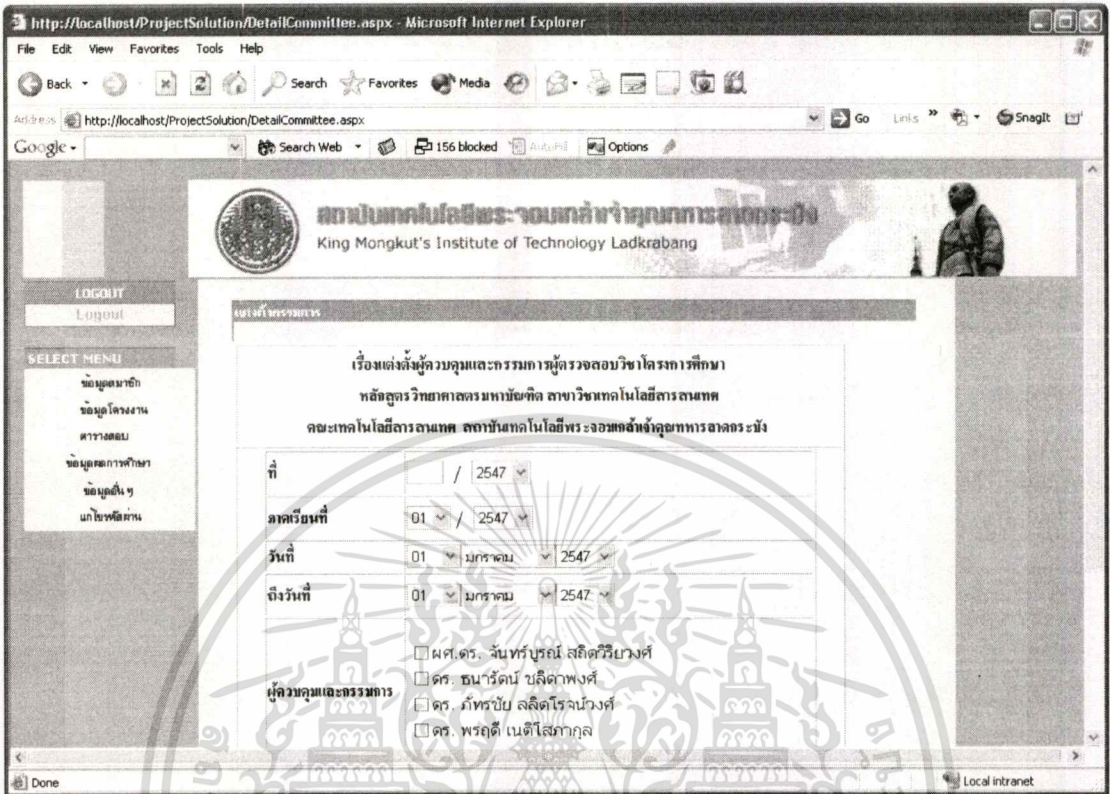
http://localhost/ProjectSolution/DetailCommittee.aspx - Microsoft Internet Explorer

File Edit View Favorites Tools Help

Back Search Favorites Media

Address http://localhost/ProjectSolution/DetailCommittee.aspx Go Links SnagIt

Google Search Web 156 blocked AutoFill Options

สถาบันเทคโนโลยีพระจอมเกล้าเจ้าคุณทหารลาดกระบัง
King Mongkut's Institute of Technology Ladkrabang

LOGOUT
Logout

SELECT MENU
ข้อมูลสมาชิก
ข้อมูลโครงงาน
ตารางสอบ
ข้อมูลสถานศึกษา
ข้อมูลอื่น ๆ
แก้ไขรหัสผ่าน

แต่งตั้งกรรมการ

เรื่องแต่งตั้งผู้ควบคุมและกรรมการผู้ตรวจสอบวิชาโครงการศึกษา
หลักสูตรวิทยาศาสตรมหาบัณฑิต สาขาวิชาเทคโนโลยีสารสนเทศ
คณะเทคโนโลยีสารสนเทศ สถาบันเทคโนโลยีพระจอมเกล้าเจ้าคุณทหารลาดกระบัง

| | |
|---|---|
| ที่ | / 2547 |
| ภาคเรียนที่ | 01 / 2547 |
| วันที่ | 01 มกราคม 2547 |
| ถึงวันที่ | 01 มกราคม 2547 |
| ผู้ควบคุมและกรรมการ | ผศ.ดร. จันทร์บูรณ์ สถิตวิริยวงศ์<br>ดร. ธนารัตน์ ชลิดาพงศ์<br>ดร. ภัทรชัย ลลิตโรจน์วงศ์<br>ดร. พรฤดี เนติโสภากุล |

Done Local intranet